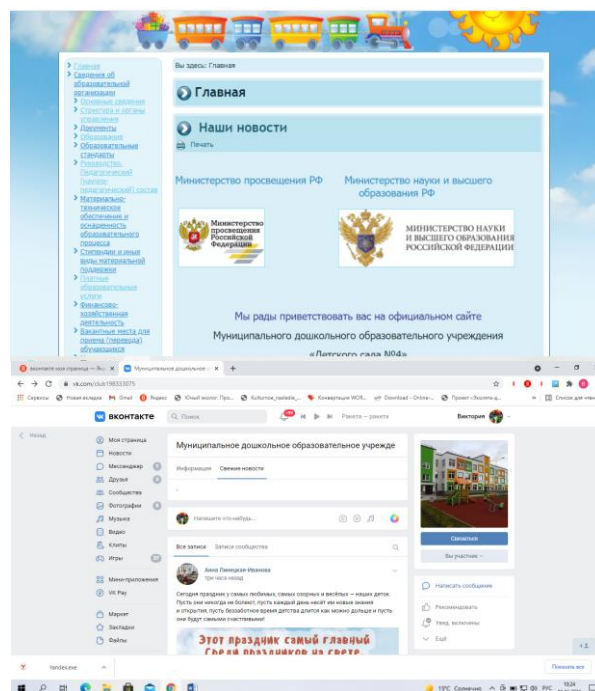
Главная
Сведения об образовательной организации
Основные сведения
Структура и органы управления
Документы
Образование
Образовательные стандарты
Руководство. Педагогический (научно-педагогический) состав
Материально-техническое обеспечение и оснащенность образовательного процесса
Стипендии и иные виды материальной поддержки
Платные образовательные услуги
Финансово-хозяйственная деятельность
Вакантные места для приема (перевода) обучающихся

Вы здесь: Главная

Главная

Наши новости

Печать

Министерство просвещения РФ

Министерство науки и высшего образования РФ

Министерство просвещения Российской Федерации

МИНИСТЕРСТВО НАУКИ И ВЫСШЕГО ОБРАЗОВАНИЯ РОССИЙСКОЙ ФЕДЕРАЦИИ

Мы рады приветствовать вас на официальном сайте

Муниципального дошкольного образовательного учреждения

«Детского сада №4»

вконтакте моя страница — Вк | Муниципальное дошкольное | +

vk.com/club198333075

Сервисы | Новая вкладка | Gmail | Яндекс | Юный эколог: Про... | Kulturnoe_nasledie_... | Конвертация WOR... | Download - Online-... | Проект «Экологи-д... | Список для чтения

ВКОНТАКТЕ | Поиск | Ранетки — ранетка | Виктория

Назад

Моя страница
Новости
Мессенджер
Друзья
Сообщества
Фотографии
Музыка
Видео
Клипы
Игры
Мини-приложения
VK Pay
Маркет
Закладки
Файлы

Муниципальное дошкольное образовательное учрежде

Информация | Свежие новости

Напишите что-нибудь...

Все записи | Записи сообщества

Анна Панецкая-Иванова
три часа назад

Сегодня праздник у самых любимых, самых озорных и весёлых — наших деток. Пусть они никогда не болеют, пусть каждый день несёт им новые знания и открытия, пусть беззаботное время детства длится как можно дольше и пусть они будут самыми счастливыми!

Этот праздник самый главный
Среди праздников на свете

Описаться
Вы участник

Написать сообщение
Рекомендовать
Увед. включены
Ещё

Yandex.exe

Показать все

13°C Солнечно РУС 10:24